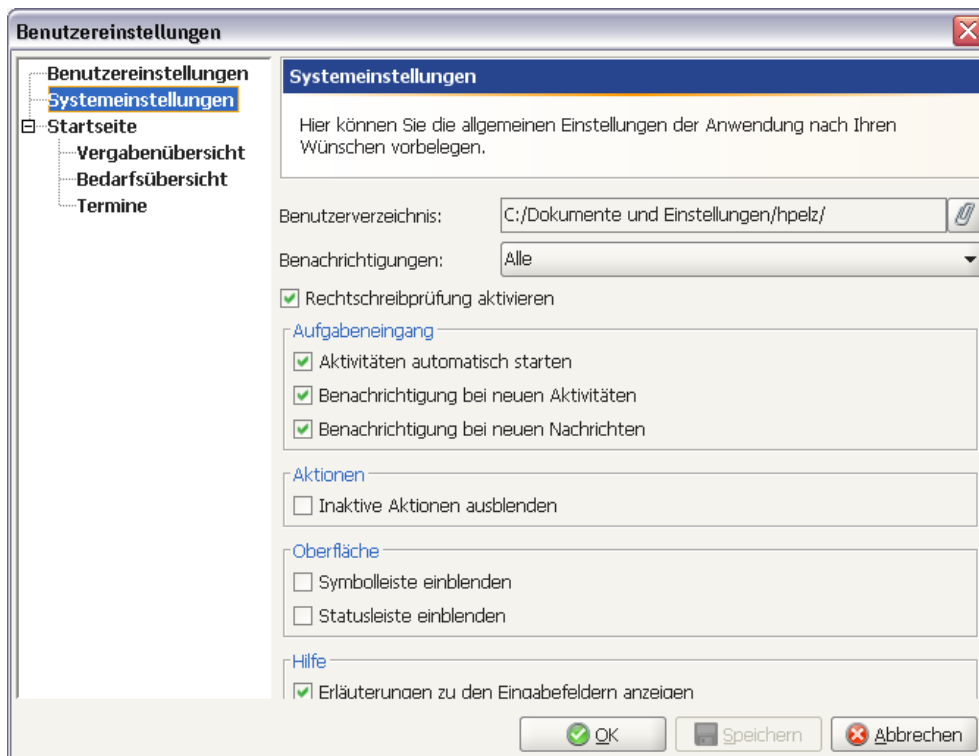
Benutzereinstellungen

Benutzereinstellungen
Systemeinstellungen
Startseite
Vergabenübersicht
Bedarfsübersicht
Termine

Systemeinstellungen

Hier können Sie die allgemeinen Einstellungen der Anwendung nach Ihren Wünschen vorbelegen.

Benutzerverzeichnis: C:/Dokumente und Einstellungen/hpelz/

Benachrichtigungen: Alle

Rechtschreibprüfung aktivieren

Aufgabeneingang
Aktivitäten automatisch starten
Benachrichtigung bei neuen Aktivitäten
Benachrichtigung bei neuen Nachrichten

Aktionen
Inaktive Aktionen ausblenden

Oberfläche
Symbolleiste einblenden
Statusleiste einblenden

Hilfe
Erläuterungen zu den Eingabefeldern anzeigen

OK Speichern Abbrechen